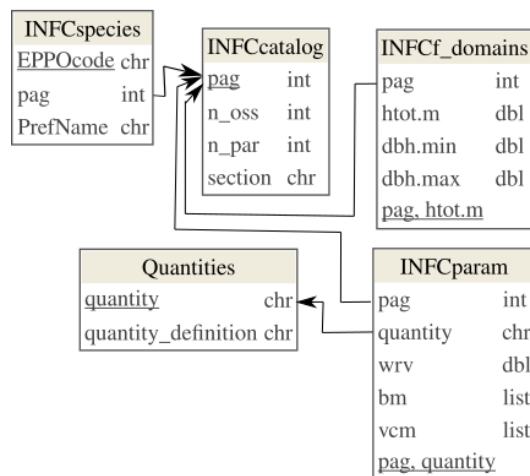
INFCspecies
EPPOcode chr
pag int
PrefName chr

INFCcatalog
pag int
n_oss int
n_par int
section chr

INFCf_domains
pag int
htot.m dbl
dbh.min dbl
dbh.max dbl
pag, htot.m

Quantities
quantity chr
quantity_definition chr

INFCparam
pag int
quantity chr
wrv dbl
bm list
vcm list
pag, quantity